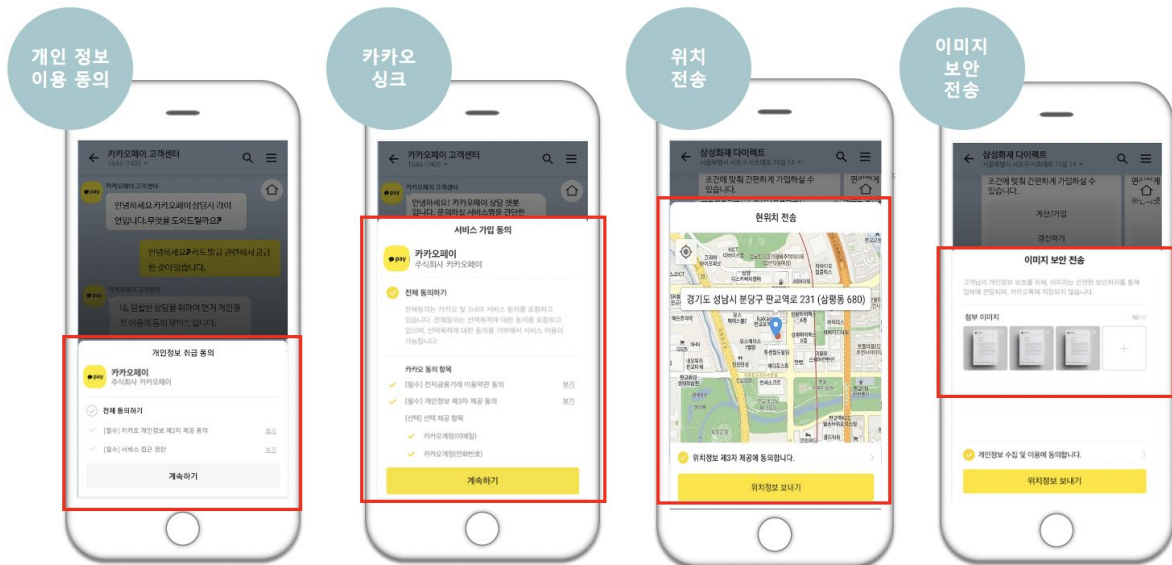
개인 정보 이용 동의

카카오페이 고객센터
1644-7405

카카오페이 고객센터
pay

안녕하세요 카카오페이 상담시 카이 언입니다. 무엇을 도와드릴까요?

안녕하세요? 카드 발급 관련해서 궁금한 것이 있습니다.

카카오페이 고객센터

1:1 원활한 상담을 위하여 먼저 개인정보 이용동의를 부탁드립니다.

개인정보 취급 동의

카카오페이
주식회사 카카오페이

전체 동의하기

[필수] 카카오 개인정보 제3자 제공 동의 보기

[필수] 서비스 접근 권한 보기

계속하기

카카오 싱크

카카오페이 고객센터
1644-7405

카카오페이 고객센터

안녕하세요! 카카오페이 상담 챗봇 입니다. 문의하실 서비스명을 간단한

서비스 가입 동의

카카오페이
주식회사 카카오페이

전체 동의하기

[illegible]

카카오 동의 항목

[필수] 전자금융거래 이용약관 동의 보기

[필수] 개인정보 제3자 제공 동의 보기

[선택] 선택 제공 항목

카카오계정(이메일)

카카오계정(전화번호)

계속하기

위치 전송

삼성화재 다이렉트
서울특별시 서초구 서초대로 74길 14

조건에 맞춰 간편하게 가입하실 수 있습니다.

현위치 전송

경기도 성남시 분당구 판교역로 231 (삼평동 680)

위치정보 제3자 제공에 동의합니다.

위치정보 보내기

이미지 보안 전송

삼성화재 다이렉트
서울특별시 서초구 서초대로 74길 14

조건에 맞춰 간편하게 가입하실 수 있습니다.

견적/가입

갱신하기

이미지 보안 전송

고객님의 개인정보 보호를 위해, 이미지는 안전한 보안위치를 통해 업체에 전달되며, 카카오톡에 저장되지 않습니다.

첨부 이미지

개인정보 수집 및 이용에 동의합니다.

위치정보 보내기